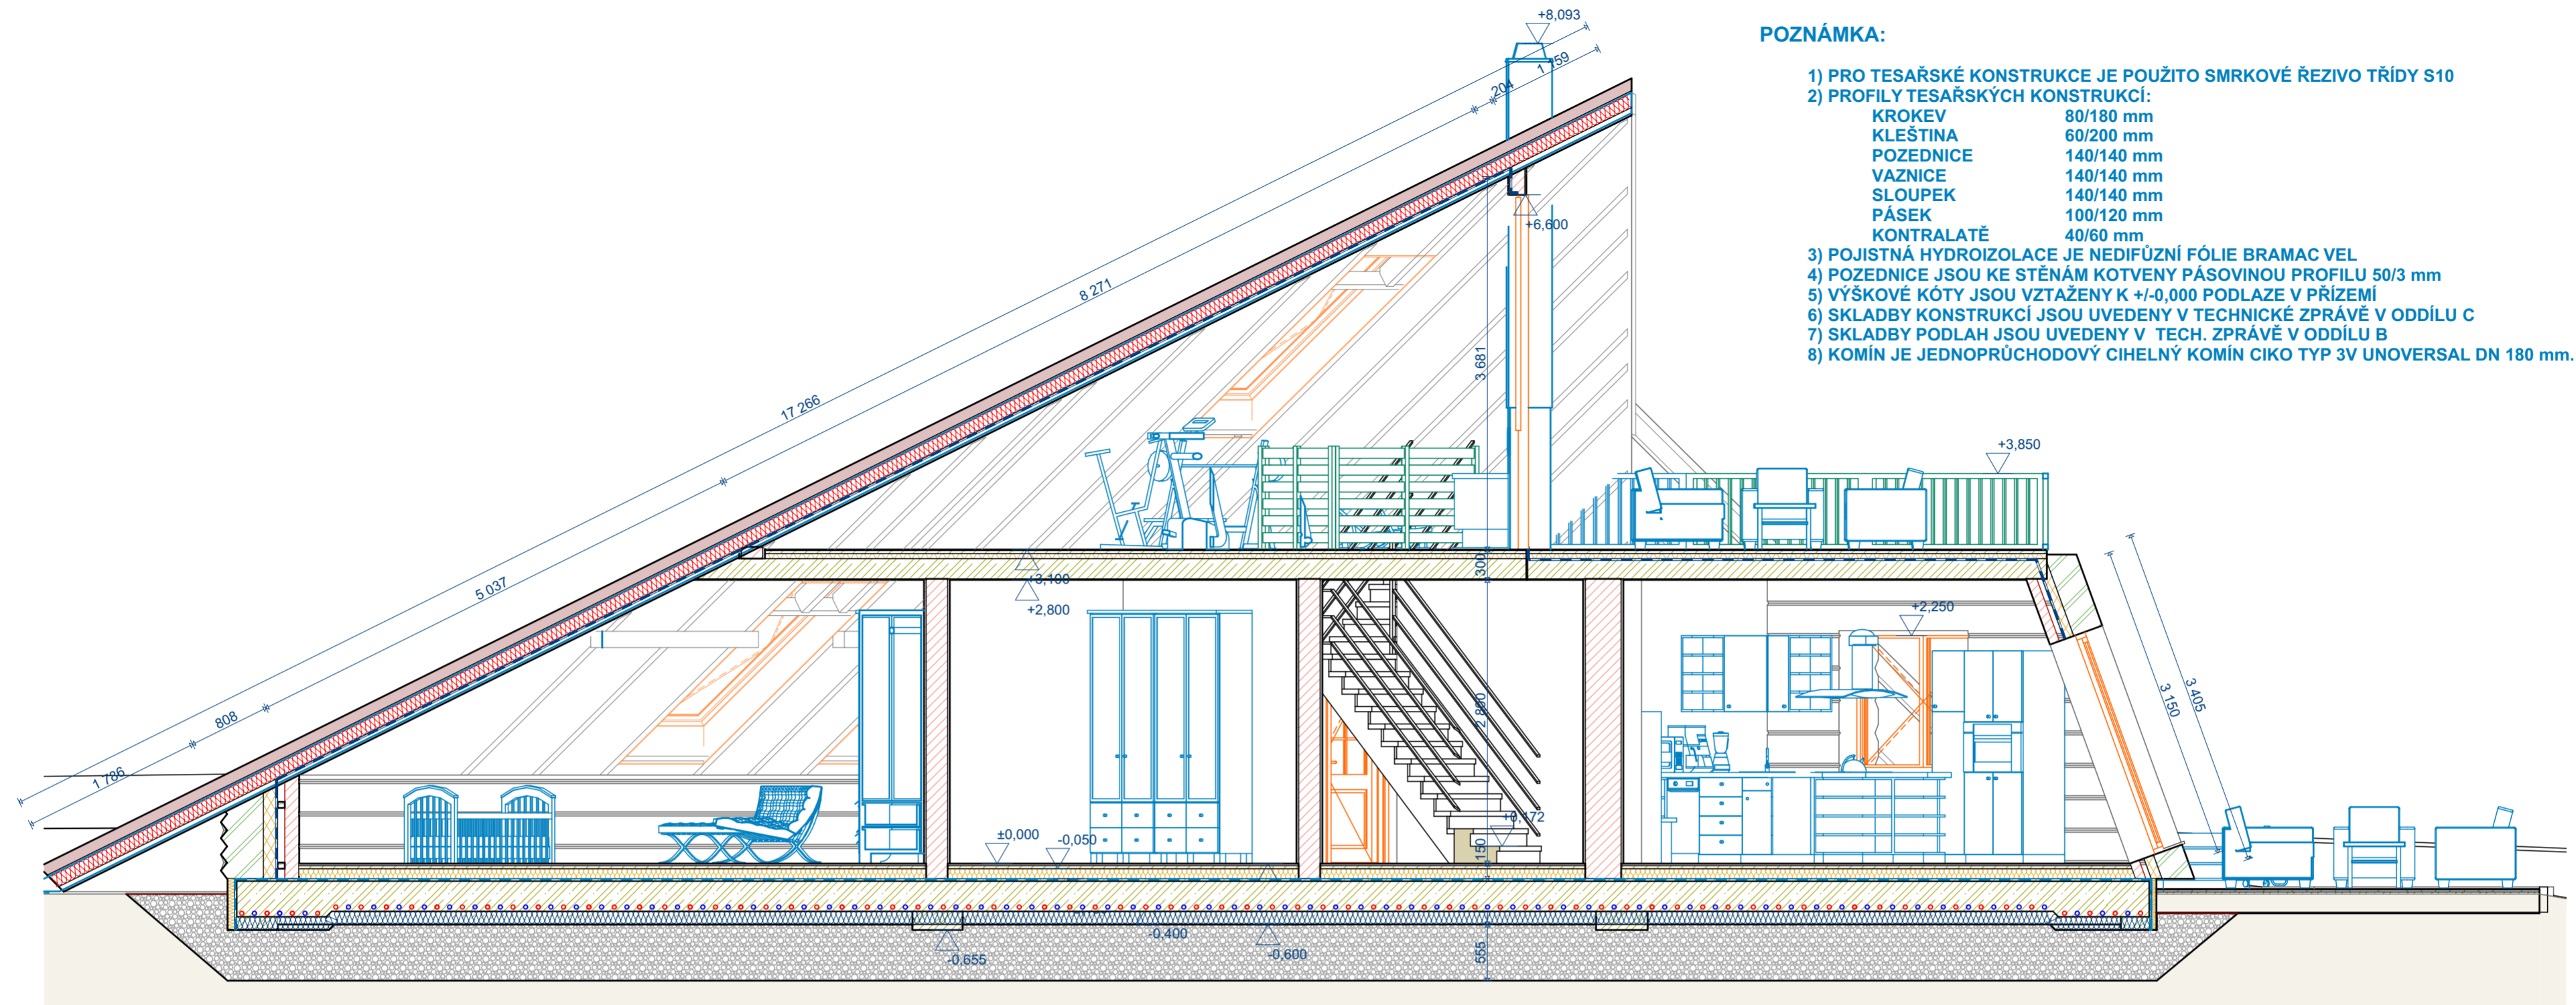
POZNÁMKA:

1) PRO TESAŘSKÉ KONSTRUKCE JE POUŽITO SMRKOVÉ ŘEZIVO TŘÍDY S10
2) PROFILY TESAŘSKÝCH KONSTRUKCÍ:

| | |
|---|---|
| KROKEV | 80/180 mm |
| KLEŠTINA | 60/200 mm |
| POZEDNICE | 140/140 mm |
| VAZNICE | 140/140 mm |
| SLOUPEK | 140/140 mm |
| PÁSEK | 100/120 mm |
| KONTRALATĚ | 40/60 mm |

3) POJISTNÁ HYDROIZOLACE JE NEDIFŮZNÍ FÓLIE BRAMAC VEL
4) POZEDNICE JSOU KE STĚNÁM KOTVENY PÁSOVINOU PROFILU 50/3 mm
5) VÝŠKOVÉ KÓTY JSOU VZTAŽENY K +/-0,000 PODLAZE V PŘÍZEMÍ
6) SKLADBY KONSTRUKCÍ JSOU UVEDENY V TECHNICKÉ ZPRÁVĚ V ODDÍLU C
7) SKLADBY PODLAH JSOU UVEDENY V TECH. ZPRÁVĚ V ODDÍLU B
8) KOMÍN JE JEDNOPRŮCHODOVÝ CIHELNÝ KOMÍN CIKO TYP 3V UNOVERSAL DN 180 mm.

+8,093
1 159
204
8 271
17 266
5 037
808
1 786
+6,600
3 681
+3,850
+3,100
+2,800
300
+2,250
2 800
3 150
3 405
±0,000
-0,050
+0,172
150
-0,400
-0,600
-0,655
555